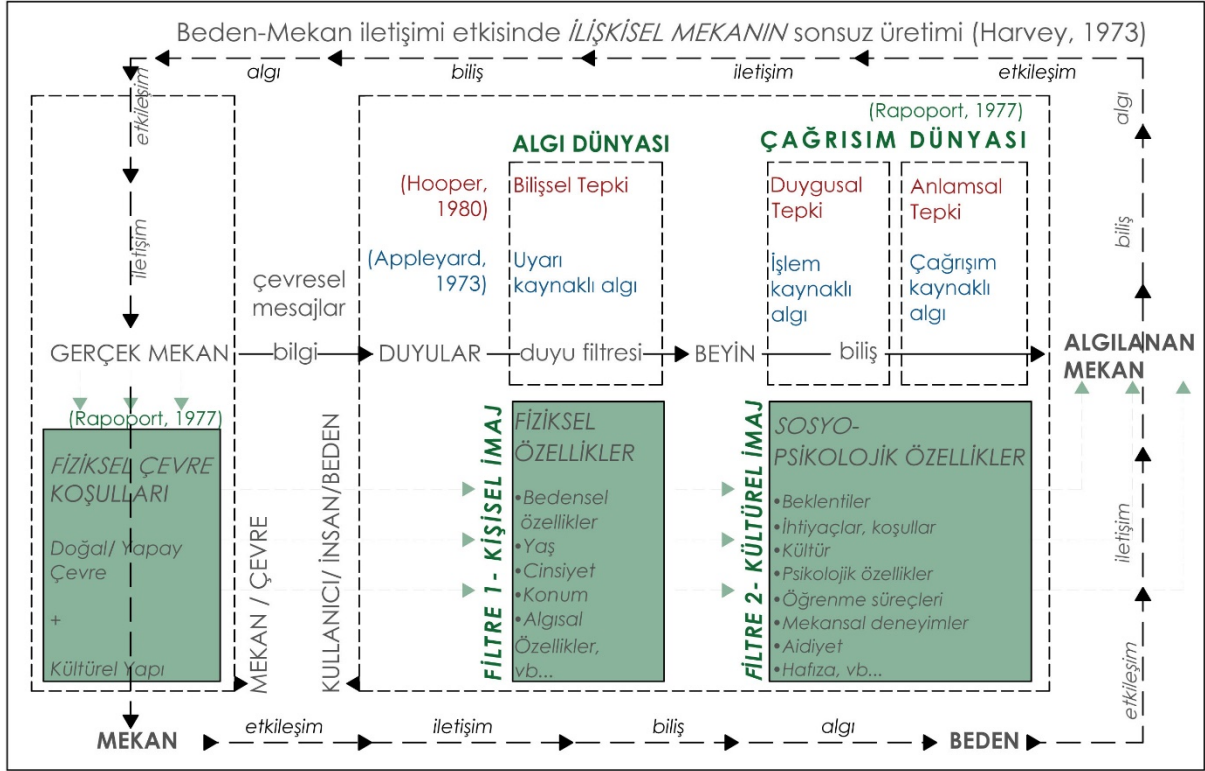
Beden-Mekan iletişimi etkisinde *İLİŞKİSEL MEKANIN* sonsuz üretimi (Harvey, 1973)

algı  biliş  iletişim  etkileşim

etkileşim

iletişim

(Rapoport, 1977)

ALGI DÜNYASI

ÇAĞRISIM DÜNYASI

(Hooper, 1980)

Bilişsel Tepki

Duygusal Tepki

Anlamsal Tepki

(Appleyard, 1973)

Uyarı kaynaklı algı

İşlem kaynaklı algı

Çağrışım kaynaklı algı

çevresel mesajlar

GERÇEK MEKAN  bilgi  DUYULAR  duyu filtresi  BEYİN  biliş  ALGILANAN MEKAN

algı

biliş

(Rapoport, 1977)

FİZİKSEL ÇEVRE KOŞULLARI

Doğal/ Yapay Çevre

+

Kültürel Yapı

MEKAN / ÇEVRE

KULLANICI/ İNSAN/BEDEN

FİLTRE 1- KİŞİSEL İMAJ

FİZİKSEL ÖZELLİKLER

•Bedensel özellikler
•Yaş
•Cinsiyet
•Konum
•Algısal Özellikler, vb...

FİLTRE 2- KÜLTÜREL İMAJ

SOSYO-PSİKOLOJİK ÖZELLİKLER

•Beklentiler
•İhtiyaçlar, koşullar
•Kültür
•Psikolojik özellikler
•Öğrenme süreçleri
•Mekansal deneyimler
•Aidiyet
•Hafıza, vb...

iletişim

etkileşim

MEKAN  etkileşim  iletişim  biliş  algı  BEDEN